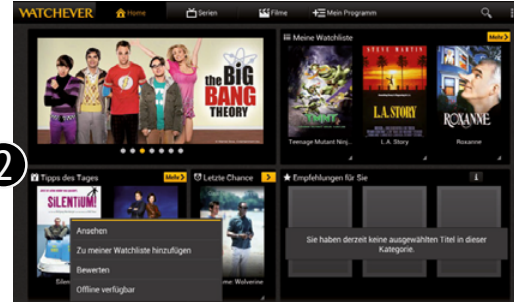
WATCHEVER Home Serien Filme Mein Programm

the BIG BANG THEORY

Meine Watchliste Mehr

STEVE MARTIN L.A. STORY ROXANNE

Teenage Mutant Ninj... L.A. Story Roxanne

2

Tipps des Tages Mehr

SILENTIUM!

Letzte Chance

Ansehen
Zu meiner Watchliste hinzufügen
Bewerten
Offline verfügbar

Silen

...ne: Wolverine

Empfehlungen für Sie

Sie haben derzeit keine ausgewählten Titel in dieser Kategorie.